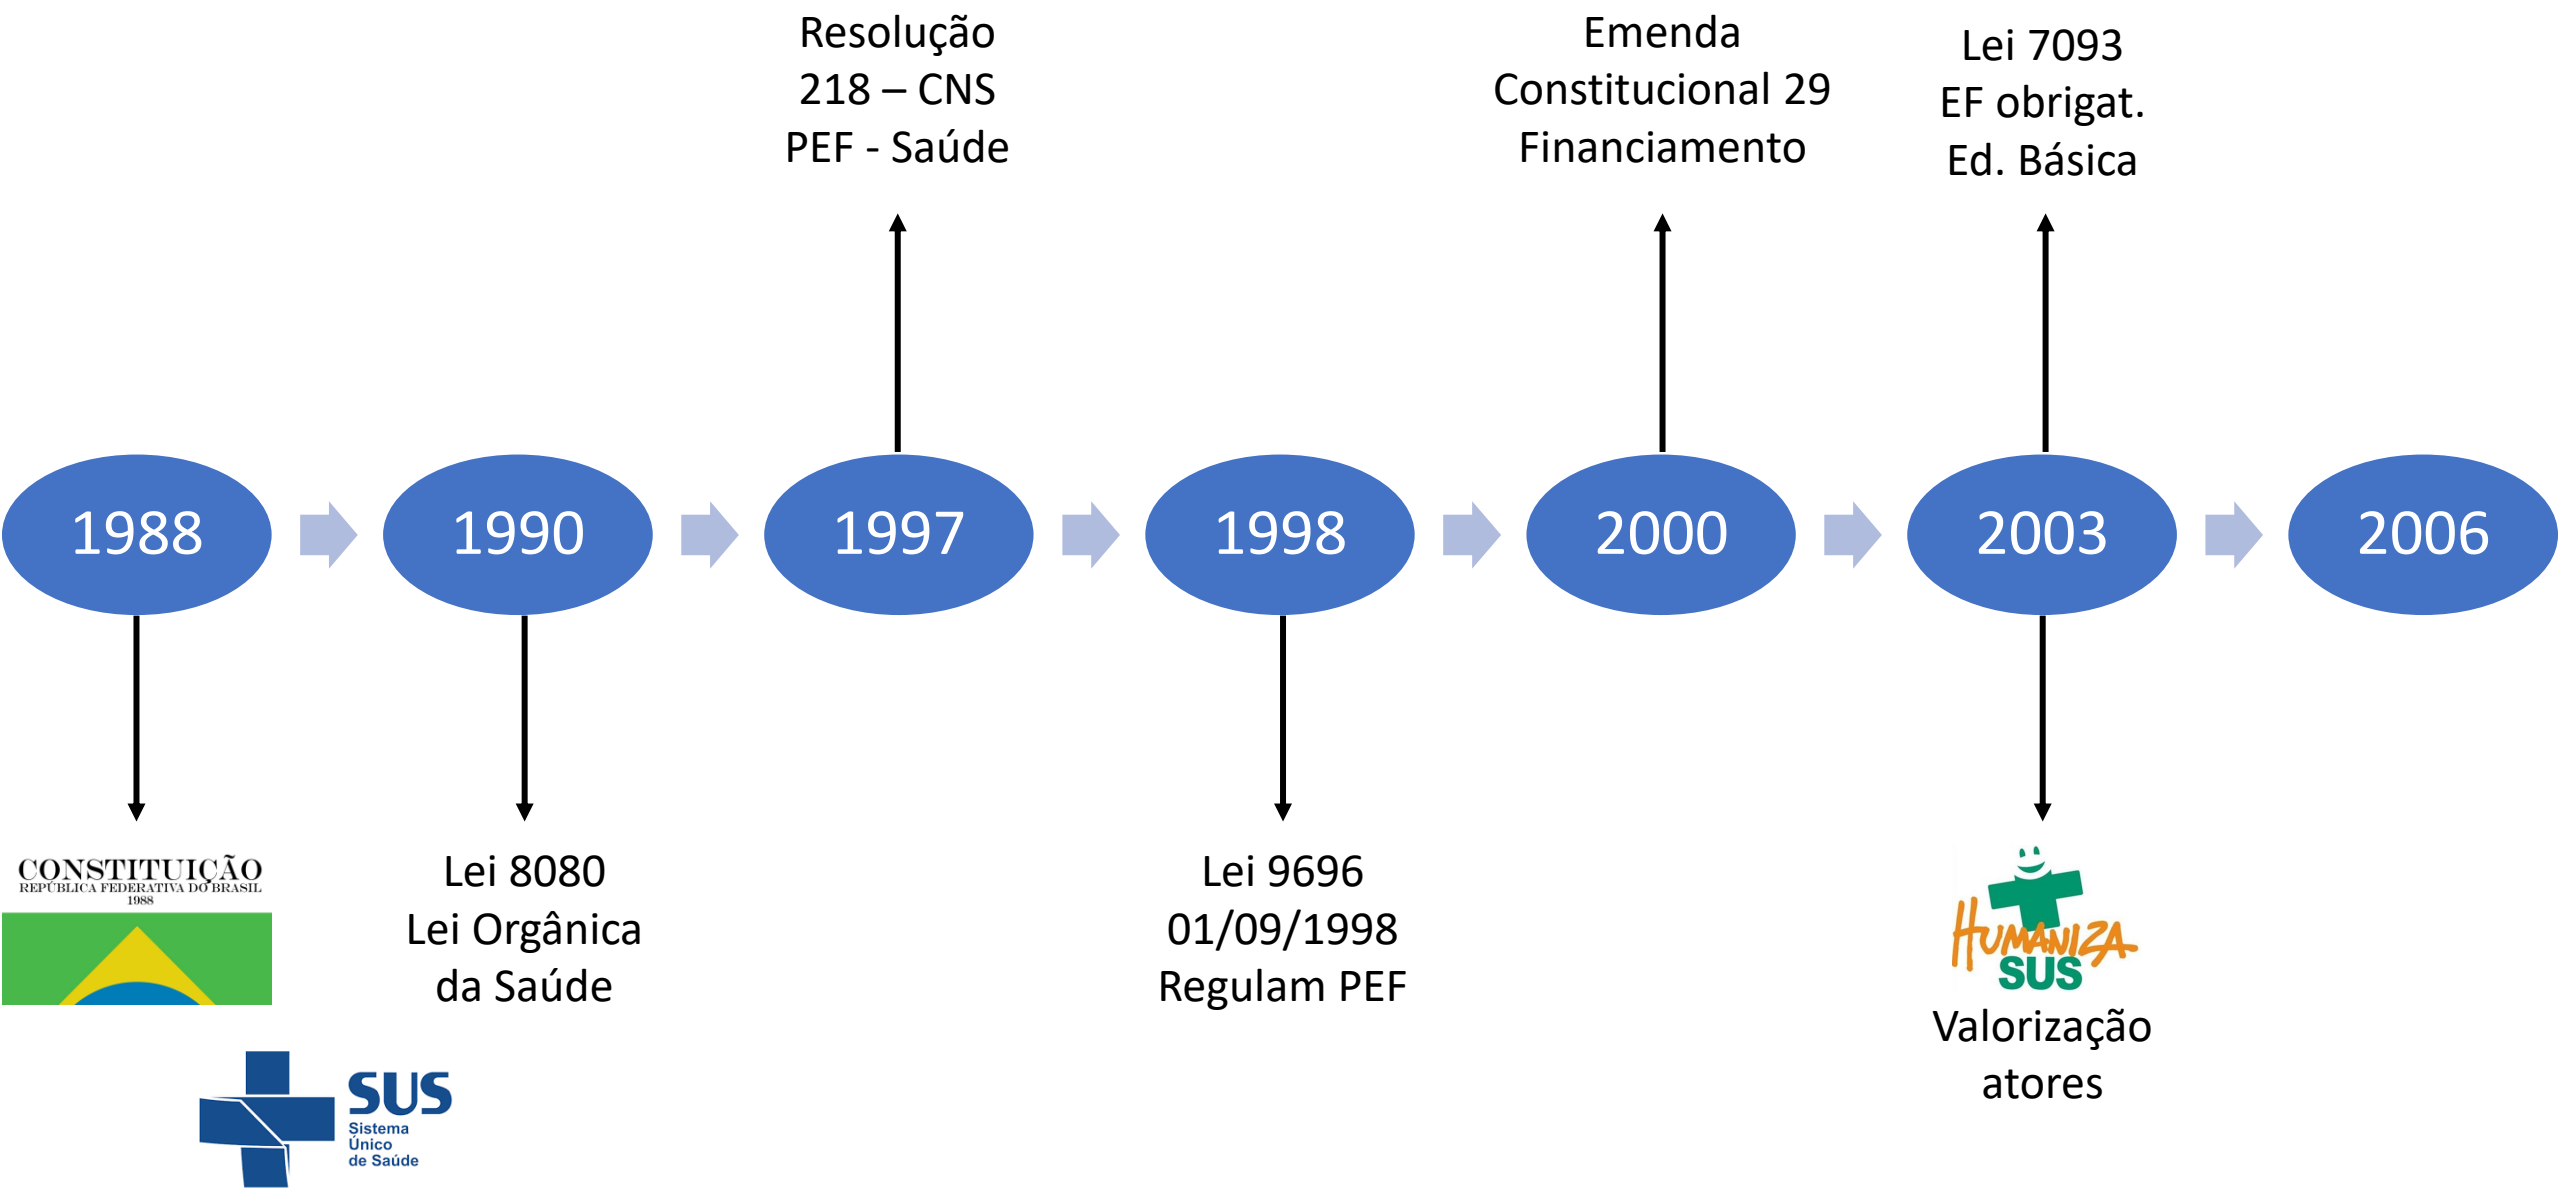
Resolução 218 – CNS PEF - Saúde

Emenda Constitucional 29 Financiamento

Lei 7093 EF obrigat. Ed. Básica

1988

1990

1997

1998

2000

2003

2006

CONSTITUIÇÃO
REPÚBLICA FEDERATIVA DO BRASIL
1988

SUS
Sistema
Único
de Saúde

Lei 8080
Lei Orgânica
da Saúde

Lei 9696
01/09/1998
Regulam PEF

HUMANIZA SUS

Valorização
atores